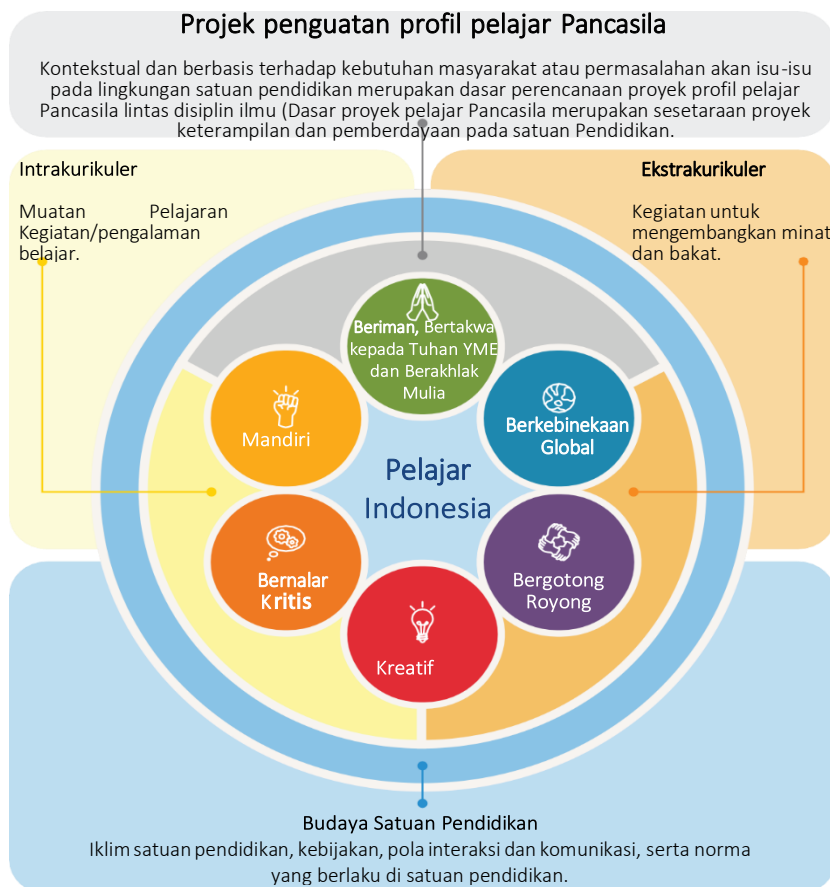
Projek penguatan profil pelajar Pancasila

Kontekstual dan berbasis terhadap kebutuhan masyarakat atau permasalahan akan isu-isu pada lingkungan satuan pendidikan merupakan dasar perencanaan proyek profil pelajar Pancasila lintas disiplin ilmu (Dasar proyek pelajar Pancasila merupakan sesetaraan proyek keterampilan dan pemberdayaan pada satuan Pendidikan.

Intrakurikuler

Muatan Pelajaran Kegiatan/pengalaman belajar.

Ekstrakurikuler

Kegiatan untuk mengembangkan minat dan bakat.

Beriman, Bertakwa kepada Tuhan YME dan Berakhlak Mulia

Mandiri

Berkebinekaan Global

Pelajar Indonesia

Bernalar Kritis

Bergotong Royong

Kreatif

Budaya Satuan Pendidikan

Iklim satuan pendidikan, kebijakan, pola interaksi dan komunikasi, serta norma yang berlaku di satuan pendidikan.